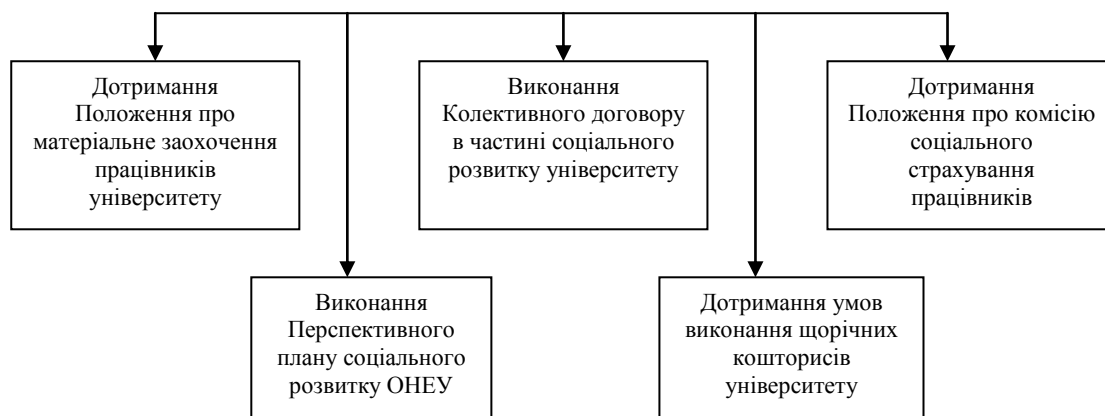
Дотримання Положення про матеріальне заохочення працівників університету

Виконання Колективного договору в частині соціального розвитку університету

Дотримання Положення про комісію соціального страхування працівників

Виконання Перспективного плану соціального розвитку ОНЕУ

Дотримання умов виконання щорічних кошторисів університету